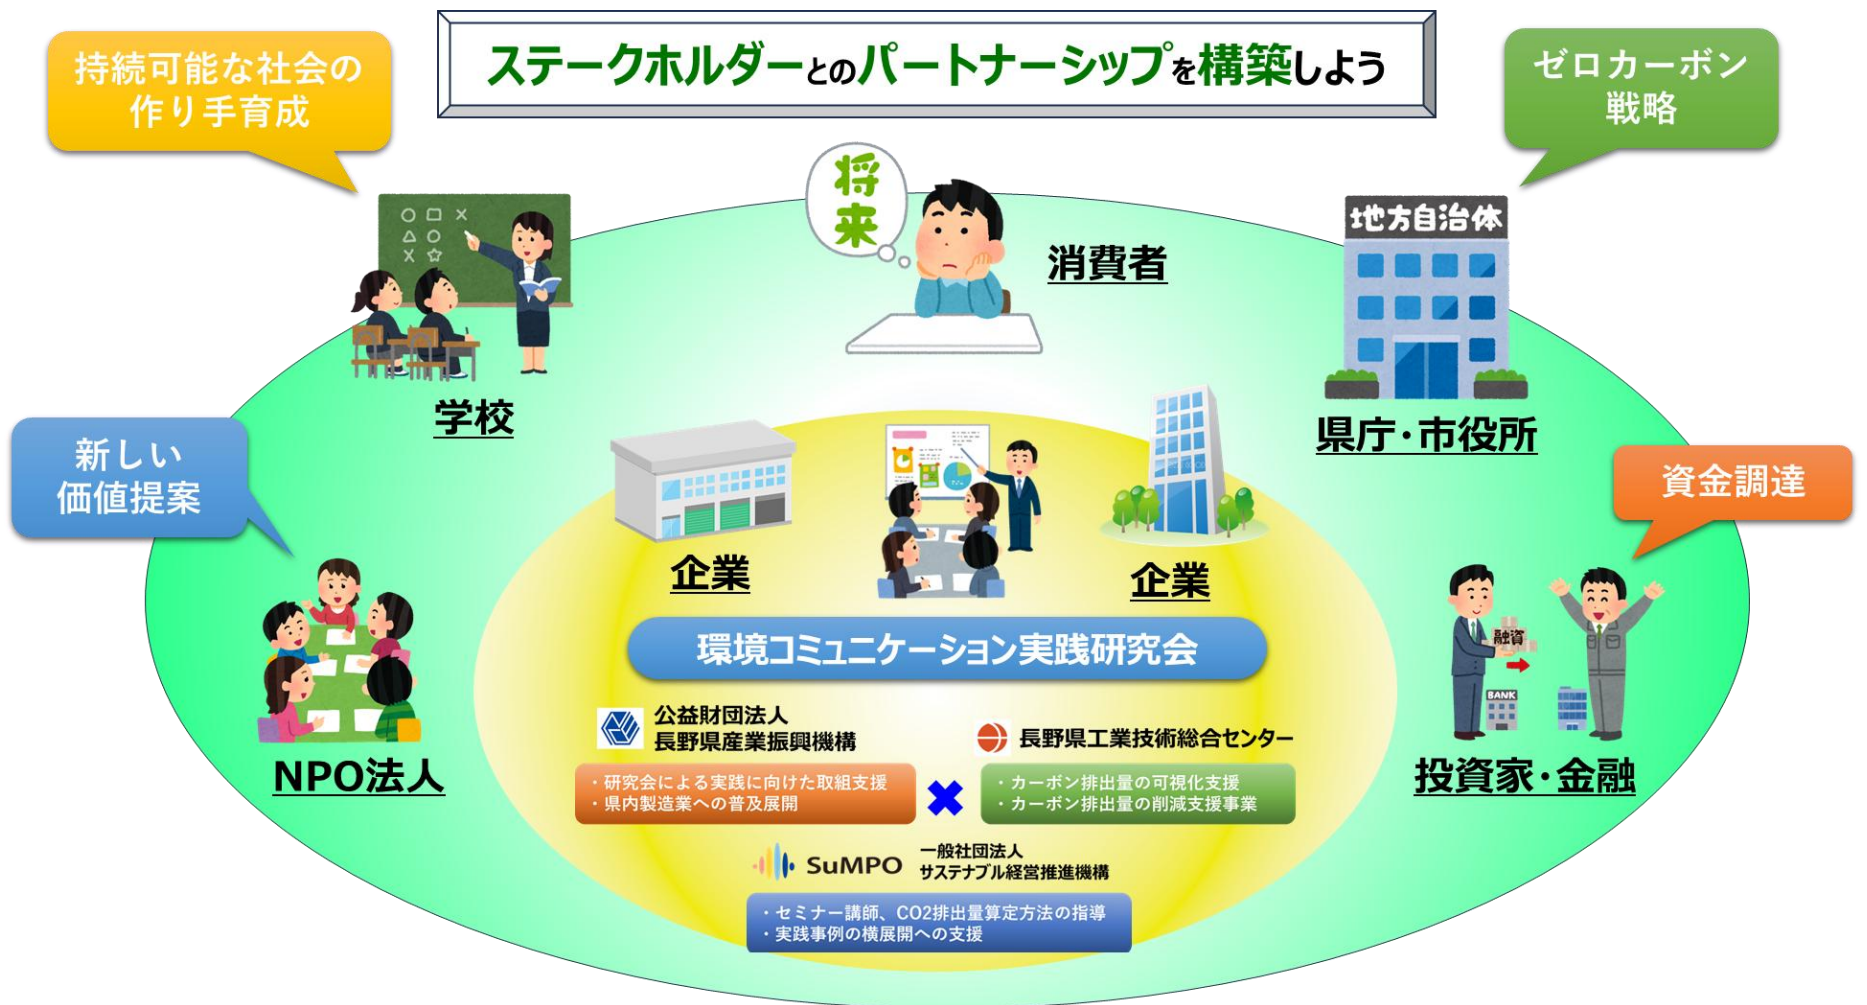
ステークホルダーとのパートナーシップを構築しよう

持続可能な社会の作り手育成

ゼロカーボン戦略

将来

消費者

地方自治体

学校

県庁・市役所

新しい価値提案

資金調達

企業

企業

環境コミュニケーション実践研究会

NPO法人

融資

BANK

投資家・金融

公益財団法人
長野県産業振興機構

長野県工業技術総合センター

・研究会による実践に向けた取組支援
・県内製造業への普及展開

・カーボン排出量の可視化支援
・カーボン排出量の削減支援事業

SuMPO 一般社団法人
サステナブル経営推進機構

・セミナー講師、CO2排出量算定方法の指導
・実践事例の横展開への支援